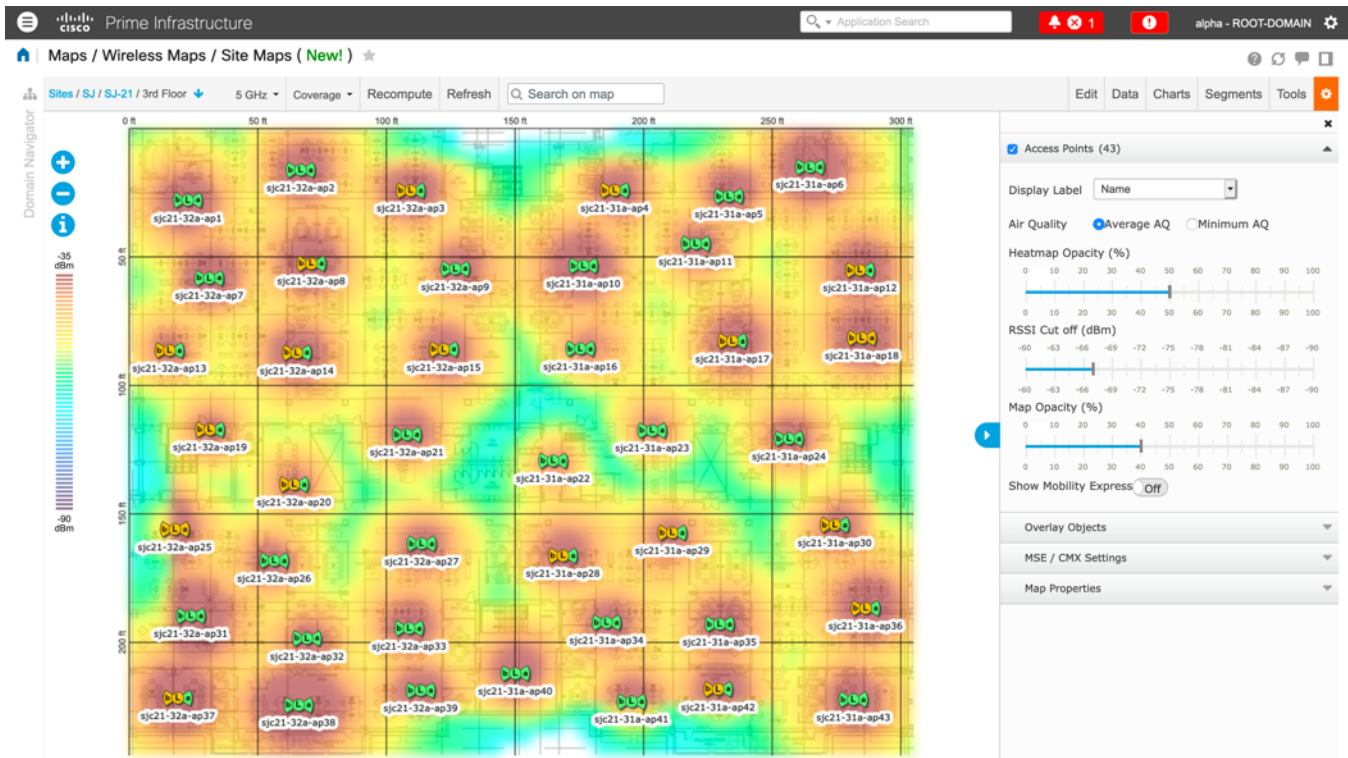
cisco Prime Infrastructure

Application Search

1

alpha - ROOT-DOMAIN

Maps / Wireless Maps / Site Maps ( New! )

Sites / SJ / SJ-21 / 3rd Floor

5 GHz

Coverage

Recompute

Refresh

Search on map

Edit

Data

Charts

Segments

Tools

Domain Navigator

-35 dBm

-90 dBm

0 ft 50 ft 100 ft 150 ft 200 ft 250 ft 300 ft

50 ft 100 ft 150 ft 200 ft

sjc21-32a-ap1
sjc21-32a-ap2
sjc21-32a-ap3
sjc21-31a-ap4
sjc21-31a-ap5
sjc21-31a-ap6
sjc21-32a-ap7
sjc21-32a-ap8
sjc21-32a-ap9
sjc21-31a-ap10
sjc21-31a-ap11
sjc21-31a-ap12
sjc21-32a-ap13
sjc21-32a-ap14
sjc21-32a-ap15
sjc21-31a-ap16
sjc21-31a-ap17
sjc21-31a-ap18
sjc21-32a-ap19
sjc21-32a-ap20
sjc21-32a-ap21
sjc21-31a-ap22
sjc21-31a-ap23
sjc21-31a-ap24
sjc21-32a-ap25
sjc21-32a-ap26
sjc21-32a-ap27
sjc21-31a-ap28
sjc21-31a-ap29
sjc21-31a-ap30
sjc21-32a-ap31
sjc21-32a-ap32
sjc21-32a-ap33
sjc21-31a-ap34
sjc21-31a-ap35
sjc21-31a-ap36
sjc21-32a-ap37
sjc21-32a-ap38
sjc21-32a-ap39
sjc21-31a-ap40
sjc21-31a-ap41
sjc21-31a-ap42
sjc21-31a-ap43

Access Points (43)

Display Label Name

Air Quality Average AQ Minimum AQ

Heatmap Opacity (%)

0 10 20 30 40 50 60 70 80 90 100

RSSI Cut off (dBm)

-60 -63 -66 -69 -72 -75 -78 -81 -84 -87 -90

Map Opacity (%)

0 10 20 30 40 50 60 70 80 90 100

Show Mobility Express Off

Overlay Objects

MSE / CMX Settings

Map Properties